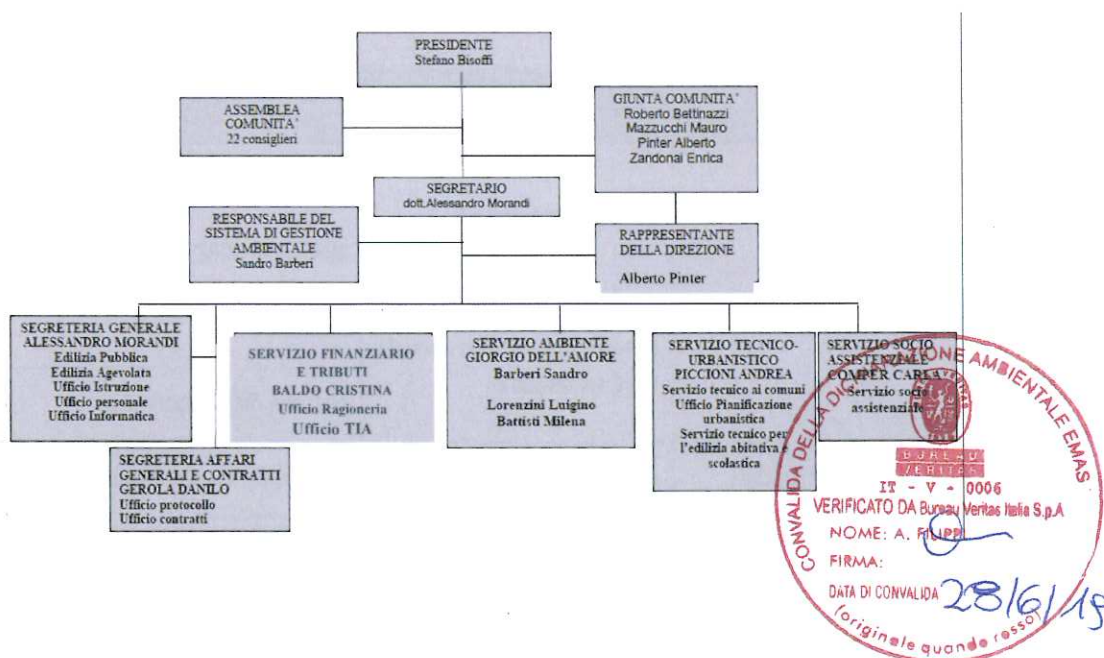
PRESIDENTE
Stefano Bisoffi

ASSEMBLEA COMUNITA'
22 consiglieri

GIUNTA COMUNITA'
Roberto Bettinazzi
Mazzucchi Mauro
Pinter Alberto
Zandonai Enrica

SEGRETARIO
dott.Alessandro Morandi

RESPONSABILE DEL SISTEMA DI GESTIONE AMBIENTALE
Sandro Barberi

RAPPRESENTANTE DELLA DIREZIONE
Alberto Pinter

SEGRETERIA GENERALE
ALESSANDRO MORANDI
Edilizia Pubblica
Edilizia Agevolata
Ufficio Istruzione
Ufficio personale
Ufficio Informatica

SERVIZIO FINANZIARIO E TRIBUTI
BALDO CRISTINA
Ufficio Ragioneria
Ufficio TIA

SERVIZIO AMBIENTE
GIORGIO DELL'AMORE
Barberi Sandro

Lorenzini Luigino
Battisti Milena

SERVIZIO TECNICO-URBANISTICO
PICCIONI ANDREA
Servizio tecnico ai comuni
Ufficio Pianificazione urbanistica
Servizio tecnico per l'edilizia abitativa e scolastica

SERVIZIO SOCIO ASSISTENZIALE
COMPER CARLA
Servizio socio assistenziale

SEGRETERIA AFFARI GENERALI E CONTRATTI
GEROLA DANILO
Ufficio protocollo
Ufficio contratti

CONVALIDA DELLA DICHIARAZIONE AMBIENTALE EMAS
BUREAU VERITAS
IT - V - 0006
VERIFICATO DA Bureau Veritas Italia S.p.A
NOME: A. FILIPPI
FIRMA:
DATA DI CONVALIDA 28/6/19
(originale quando rosso)